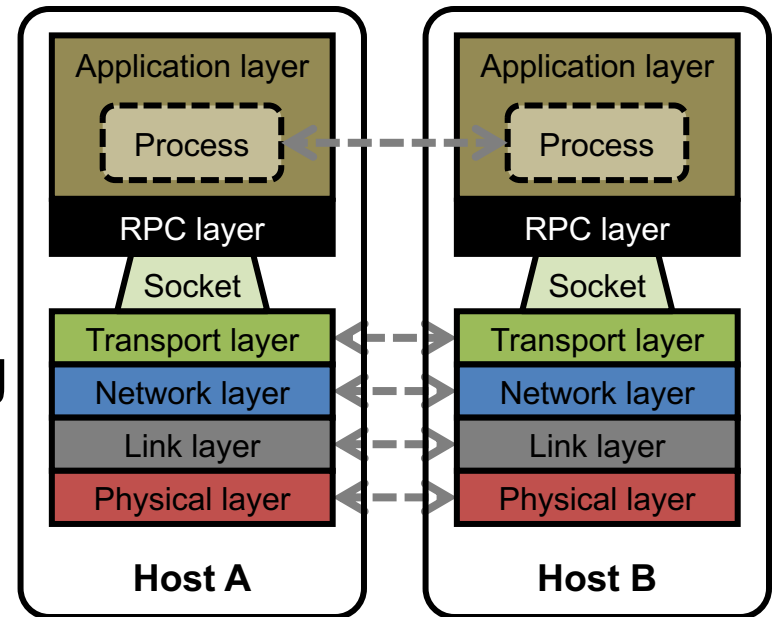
Application layer
Process
RPC layer
Socket
Transport layer
Network layer
Link layer
Physical layer
Host A

Application layer
Process
RPC layer
Socket
Transport layer
Network layer
Link layer
Physical layer
Host B